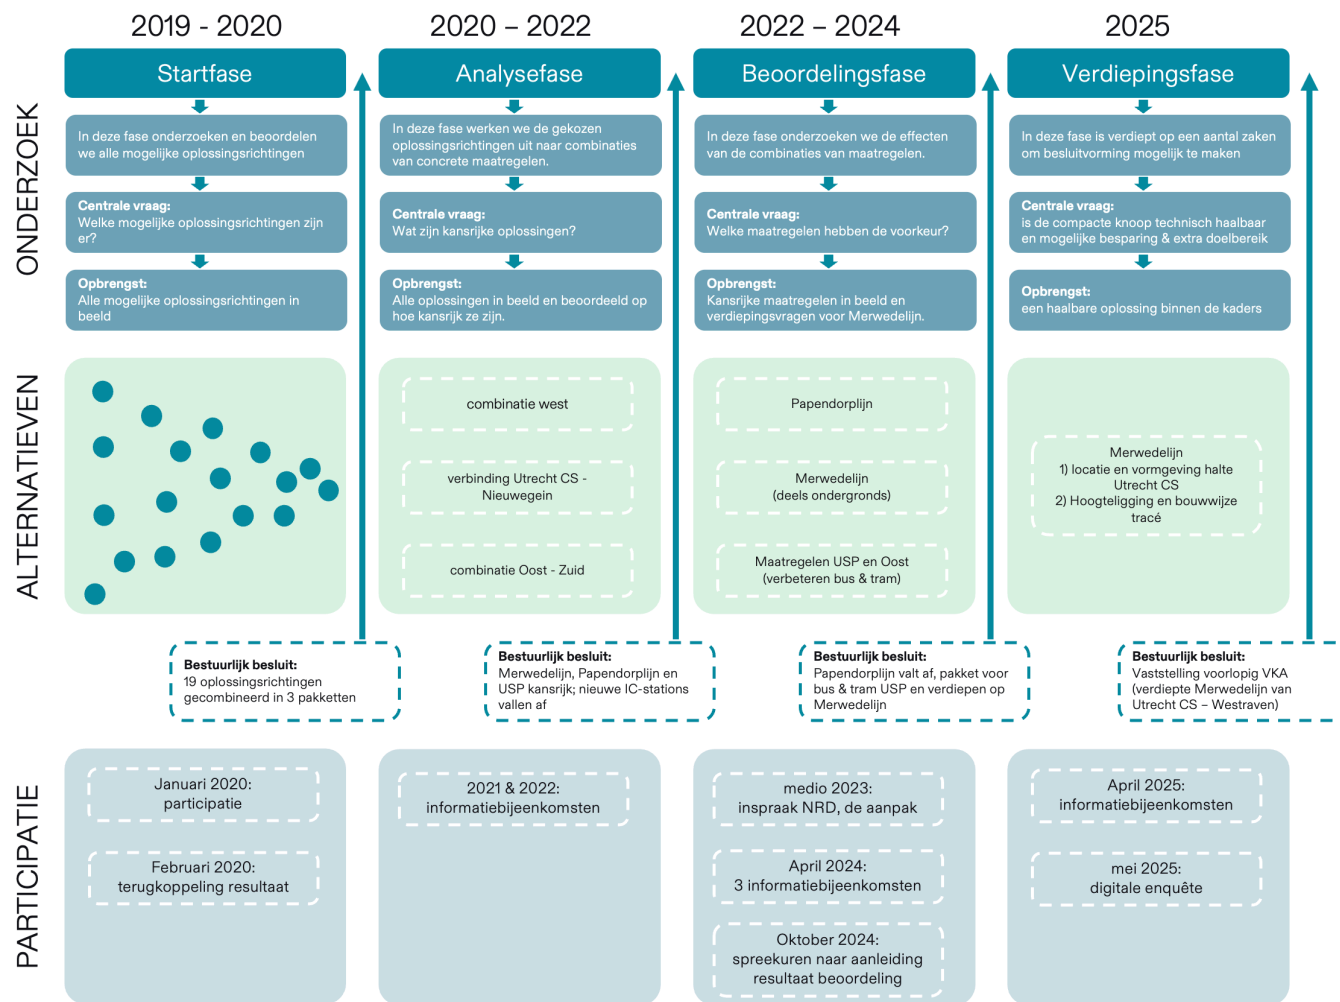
2019 - 2020

2020 – 2022

2022 – 2024

2025

ONDERZOEK

Startfase

In deze fase onderzoeken en beoordelen we alle mogelijke oplossingsrichtingen

**Centrale vraag:**
Welke mogelijke oplossingsrichtingen zijn er?

**Opbrengst:**
Alle mogelijke oplossingsrichtingen in beeld

Analysefase

In deze fase werken we de gekozen oplossingsrichtingen uit naar combinaties van concrete maatregelen.

**Centrale vraag:**
Wat zijn kansrijke oplossingen?

**Opbrengst:**
Alle oplossingen in beeld en beoordeeld op hoe kansrijk ze zijn.

Beoordelingsfase

In deze fase onderzoeken we de effecten van de combinaties van maatregelen.

**Centrale vraag:**
Welke maatregelen hebben de voorkeur?

**Opbrengst:**
Kansrijke maatregelen in beeld en verdiepingsvragen voor Merwedelijn.

Verdiepingsfase

In deze fase is verdiept op een aantal zaken om besluitvorming mogelijk te maken

**Centrale vraag:**
is de compacte knoop technisch haalbaar en mogelijke besparing & extra doelbereik

**Opbrengst:**
een haalbare oplossing binnen de kaders

ALTERNATIEVEN

combinatie west

verbinding Utrecht CS - Nieuwegein

combinatie Oost - Zuid

Papendorplijn

Merwedelijn (deels ondergronds)

Maatregelen USP en Oost (verbeteren bus & tram)

Merwedelijn
1) locatie en vormgeving halte Utrecht CS
2) Hoogteligging en bouwwijze tracé

**Bestuurlijk besluit:**
19 oplossingsrichtingen gecombineerd in 3 pakketten

**Bestuurlijk besluit:**
Merwedelijn, Papendorplijn en USP kansrijk; nieuwe IC-stations vallen af

**Bestuurlijk besluit:**
Papendorplijn valt af, pakket voor bus & tram USP en verdiepen op Merwedelijn

**Bestuurlijk besluit:**
Vaststelling voorlopig VKA (verdiepte Merwedelijn van Utrecht CS – Westraven)

PARTICIPATIE

Januari 2020:
participatie

Februari 2020:
terugkoppeling resultaat

2021 & 2022:
informatiebijeenkomsten

medio 2023:
inspraak NRD, de aanpak

April 2024:
3 informatiebijeenkomsten

Oktober 2024:
spreekuren naar aanleiding resultaat beoordeling

April 2025:
informatiebijeenkomsten

mei 2025:
digitale enquête